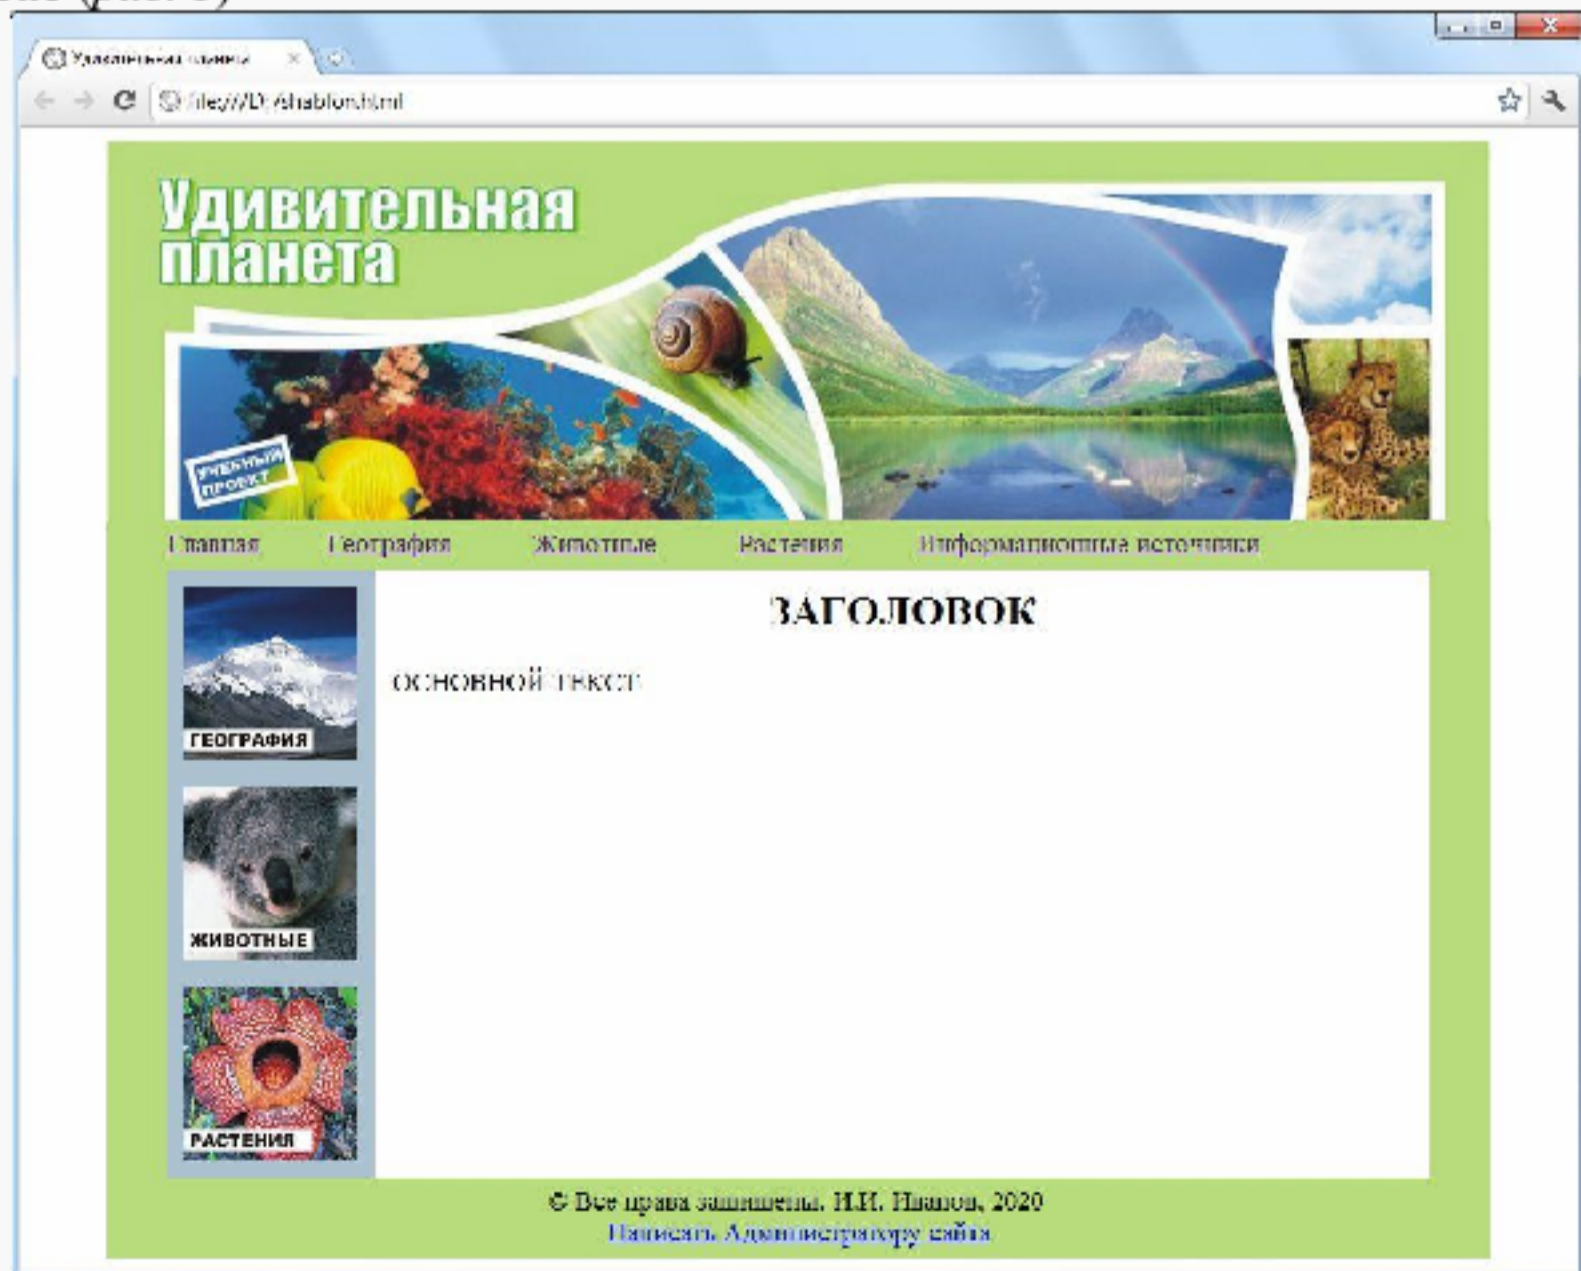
Удивительная планета

file:///D:/shablon.html

Удивительная планета

УЧЕБНЫЙ ПРОЕКТ

Главная География Животные Растения Информационные источники

ГЕОГРАФИЯ

ЖИВОТНЫЕ

РАСТЕНИЯ

ЗАГОЛОВОК

ОСНОВНОЙ ТЕКСТ

© Все права защищены. И.И. Иванов, 2020
Написать Администратору сайта